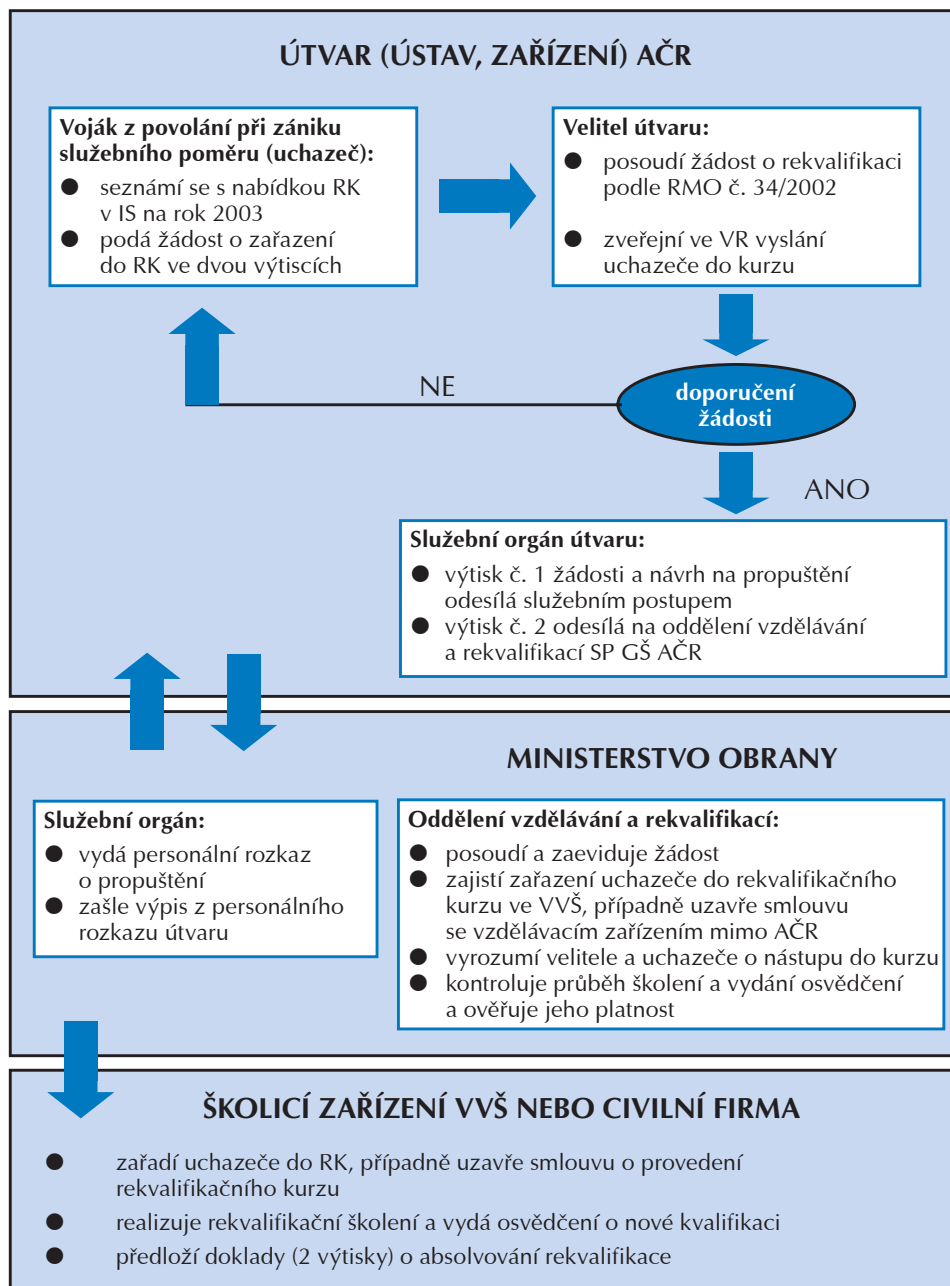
ÚTVAR (ÚSTAV, ZAŘÍZENÍ) AČR

Voják z povolání při zániku služebního poměru (uchazeč):
- seznámí se s nabídkou RK v IS na rok 2003
- podá žádost o zařazení do RK ve dvou výtiscích

Velitel útvaru:
- posoudí žádost o rekvalifikaci podle RMO č. 34/2002
- zveřejní ve VR vyslání uchazeče do kurzu

NE

doporučení žádosti

ANO

Služební orgán útvaru:
- výtisk č. 1 žádosti a návrh na propuštění odesílá služebním postupem
- výtisk č. 2 odesílá na oddělení vzdělávání a rekvalifikací SP GŠ AČR

MINISTERSTVO OBRANY

Služební orgán:
- vydá personální rozkaz o propuštění
- zašle výpis z personálního rozkazu útvaru

Oddělení vzdělávání a rekvalifikací:
- posoudí a zaeviduje žádost
- zajistí zařazení uchazeče do rekvalifikačního kurzu ve VVŠ, případně uzavře smlouvu se vzdělávacím zařízením mimo AČR
- vyrozumí velitele a uchazeče o nástupu do kurzu
- kontroluje průběh školení a vydání osvědčení a ověřuje jeho platnost

ŠKOLICÍ ZAŘÍZENÍ VVŠ NEBO CIVILNÍ FIRMA

- zařadí uchazeče do RK, případně uzavře smlouvu o provedení rekvalifikačního kurzu
- realizuje rekvalifikační školení a vydá osvědčení o nové kvalifikaci
- předloží doklady (2 výtisky) o absolvování rekvalifikace